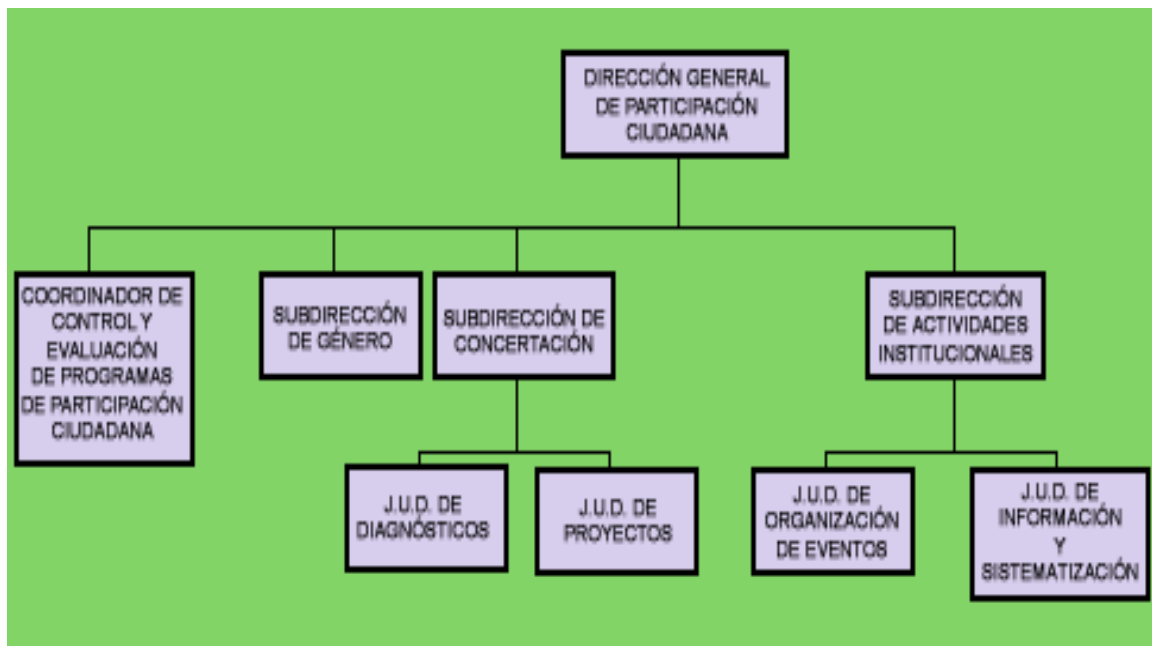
DIRECCIÓN GENERAL DE PARTICIPACIÓN CIUDADANA

COORDINADOR DE CONTROL Y EVALUACIÓN DE PROGRAMAS DE PARTICIPACIÓN CIUDADANA

SUBDIRECCIÓN DE GÉNERO

SUBDIRECCIÓN DE CONCERTACIÓN

SUBDIRECCIÓN DE ACTIVIDADES INSTITUCIONALES

J.U.D. DE DIAGNÓSTICOS

J.U.D. DE PROYECTOS

J.U.D. DE ORGANIZACIÓN DE EVENTOS

J.U.D. DE INFORMACIÓN Y SISTEMATIZACIÓN